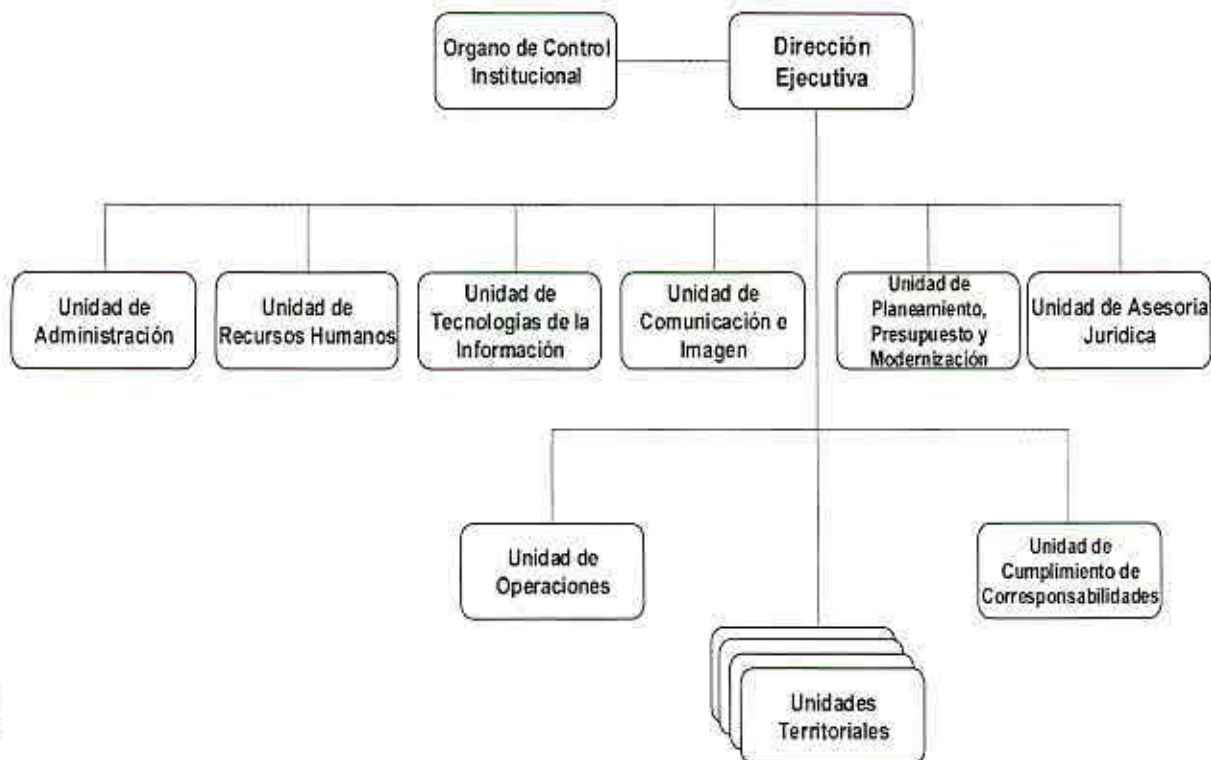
Organo de Control Institucional

Dirección Ejecutiva

Unidad de Administración

Unidad de Recursos Humanos

Unidad de Tecnologías de la Información

Unidad de Comunicación e Imagen

Unidad de Planeamiento, Presupuesto y Modernización

Unidad de Asesoria Juridica

Unidad de Operaciones

Unidad de Cumplimiento de Corresponsabilidades

Unidades Territoriales